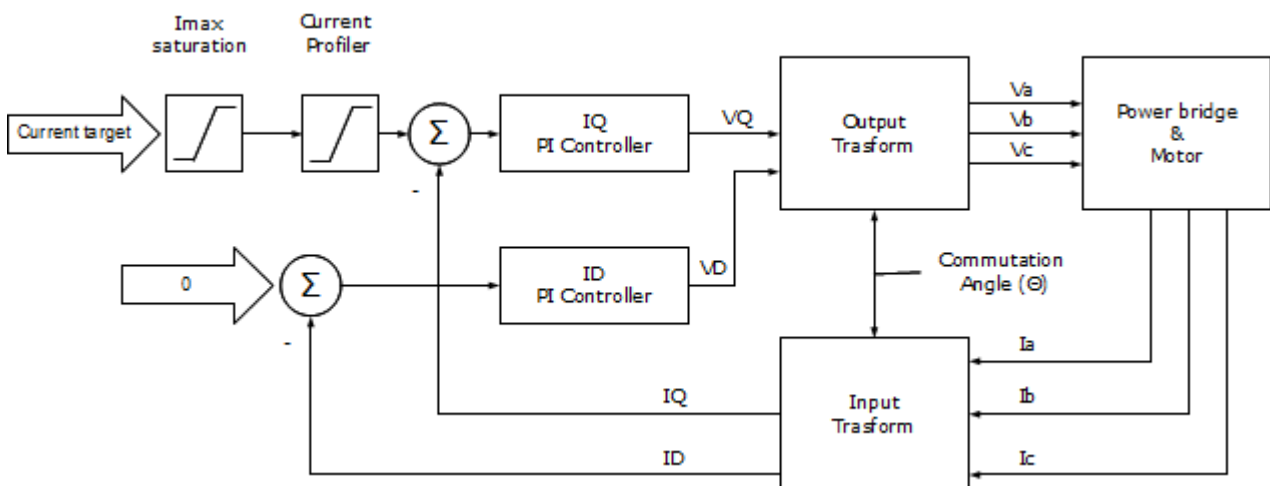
Imax saturation

Current Profiler

Current target

$\Sigma$

-

IQ
PI Controller

VQ

Output Trasform

Va

Vb

Vc

Power bridge
&
Motor

0

$\Sigma$

-

ID
PI Controller

VD

Commutation Angle (Θ)

Ia

Ib

Ic

IQ

ID

Input Trasform